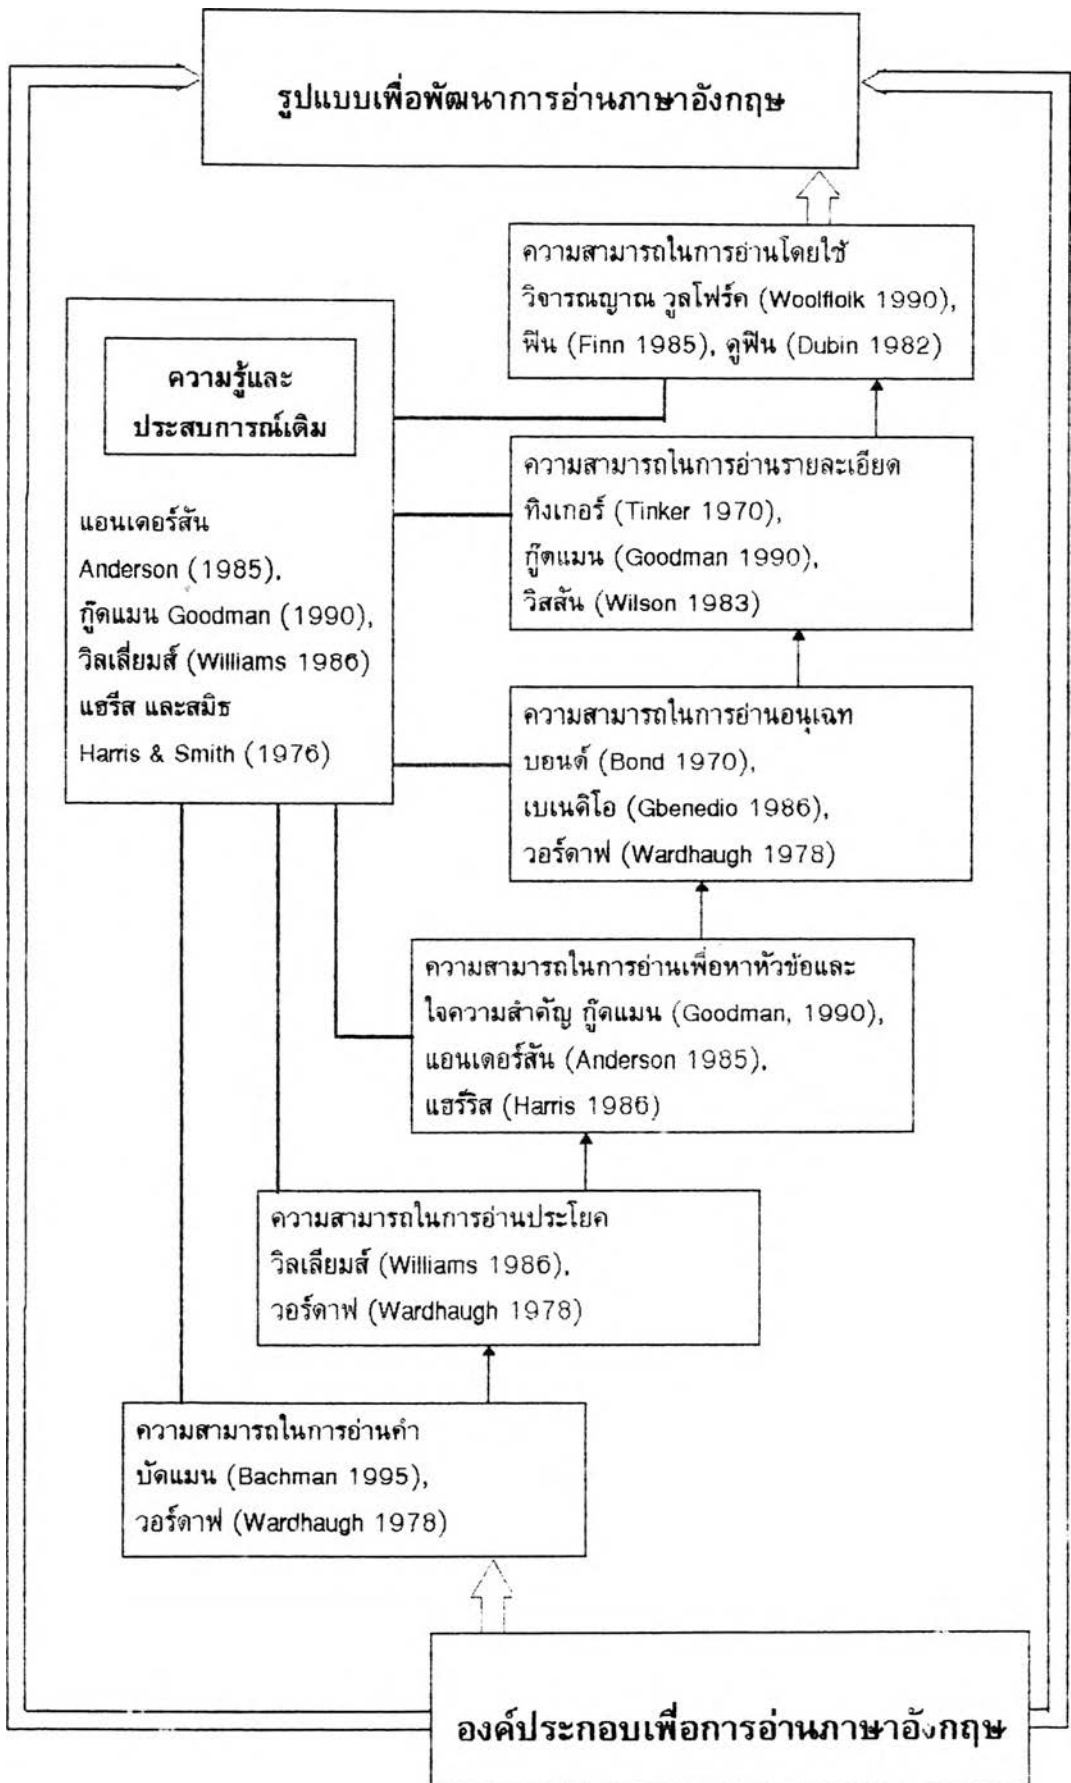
รูปแบบเพื่อพัฒนาการอ่านภาษาอังกฤษ

ความสามารถในการอ่านโดยใช้วิจารณญาณ วูลโฟร์ค (Woolflolk 1990), ฟิน (Finn 1985), ดูฟิน (Dubin 1982)

ความรู้และประสบการณ์เดิม

แอนเดอร์สัน Anderson (1985), กู๊ดแมน Goodman (1990), วิลเลี่ยมส์ (Williams 1986) แฮรีส และสมิธ Harris & Smith (1976)

ความสามารถในการอ่านรายละเอียด ทิงเกอร์ (Tinker 1970), กู๊ดแมน (Goodman 1990), วิลสัน (Wilson 1983)

ความสามารถในการอ่านอนุเฉท บอนด์ (Bond 1970), เบเนดิโอ (Gbenedio 1986), วอร์ดาฟ (Wardhaugh 1978)

ความสามารถในการอ่านเพื่อหาหัวข้อและใจความสำคัญ กู๊ดแมน (Goodman, 1990), แอนเดอร์สัน (Anderson 1985), แฮร์ริส (Harris 1986)

ความสามารถในการอ่านประโยค วิลเลียมส์ (Williams 1986), วอร์ดาฟ (Wardhaugh 1978)

ความสามารถในการอ่านคำ บัดแมน (Bachman 1995), วอร์ดาฟ (Wardhaugh 1978)

องค์ประกอบเพื่อการอ่านภาษาอังกฤษ